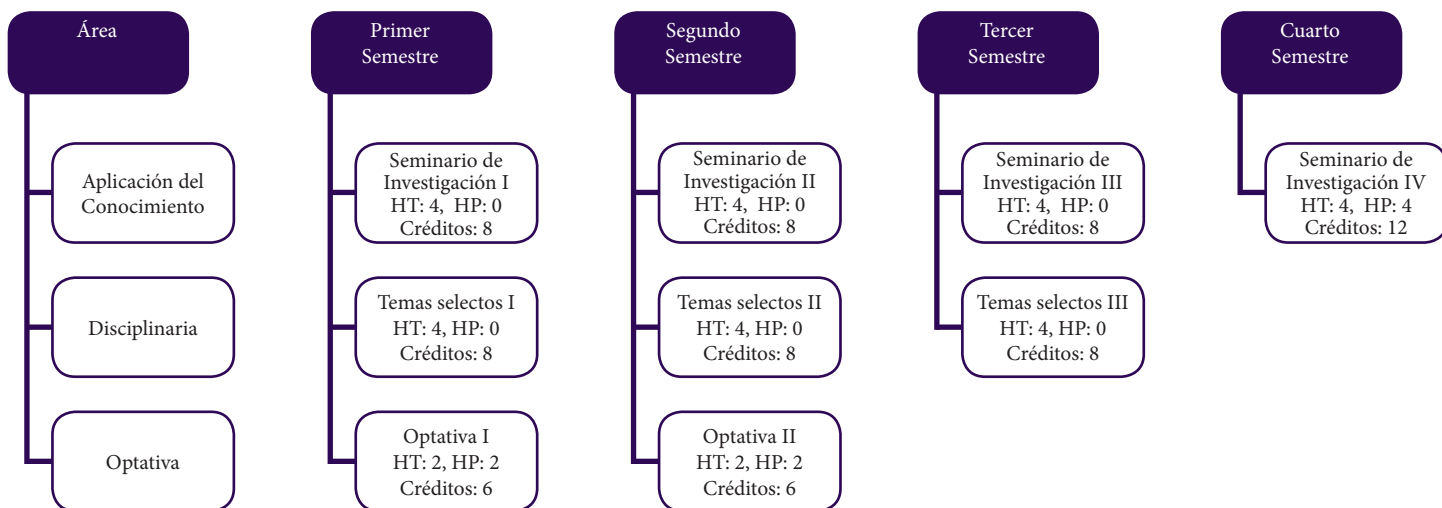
Área

Aplicación del Conocimiento

Disciplinaria

Optativa

Primer Semestre

Seminario de Investigación I
HT: 4, HP: 0
Créditos: 8

Temas selectos I
HT: 4, HP: 0
Créditos: 8

Optativa I
HT: 2, HP: 2
Créditos: 6

Segundo Semestre

Seminario de Investigación II
HT: 4, HP: 0
Créditos: 8

Temas selectos II
HT: 4, HP: 0
Créditos: 8

Optativa II
HT: 2, HP: 2
Créditos: 6

Tercer Semestre

Seminario de Investigación III
HT: 4, HP: 0
Créditos: 8

Temas selectos III
HT: 4, HP: 0
Créditos: 8

Cuarto Semestre

Seminario de Investigación IV
HT: 4, HP: 4
Créditos: 12